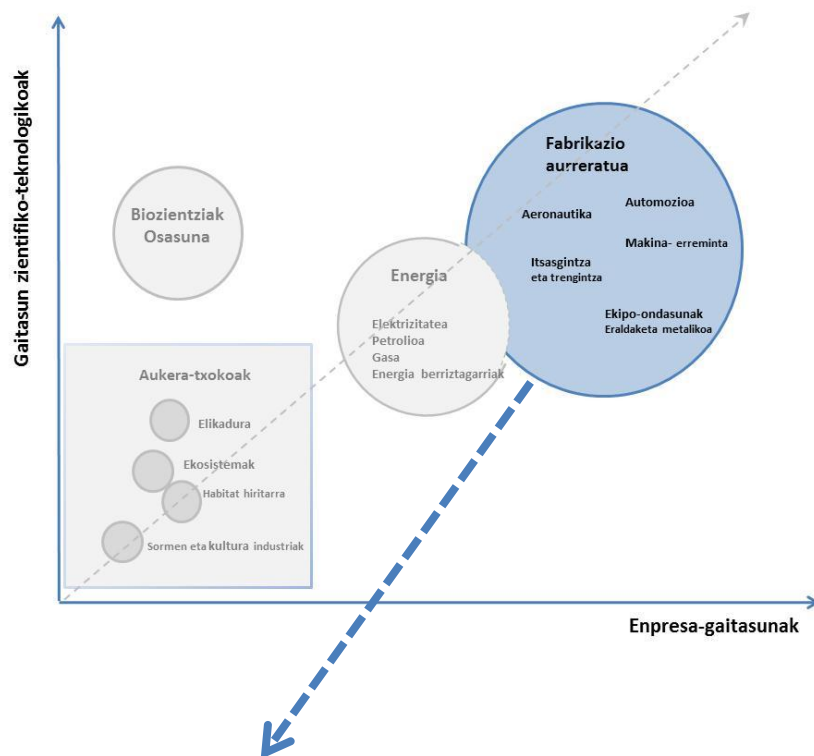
Gaitasun zientifiko-teknologikoak

Biozientziak
Osasuna

Fabrikazio aurreratua
Aeronautika
Automozioa
Makina- erreminta
Itsasgintza eta trengintza
Ekipo-ondasunak
Eraldaketa metalikoa

Energia
Elektrizitatea
Petrolioa
Gasa
Energia berriztagarriak

Aukera-txokoak
Elikadura
Ekosistemak
Habitat hiritarra
Sormen eta kultura industriak

Enpresa-gaitasunak